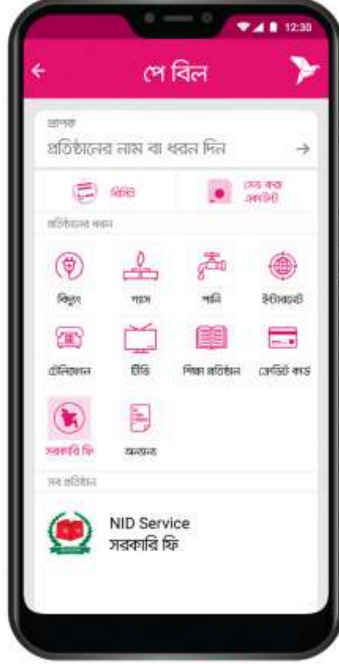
12:30

পে বিল

প্রাপক
প্রতিষ্ঠানের নাম বা ধরন দিন

বিল
সেভ করা একাউন্ট

প্রতিষ্ঠানের ধরন

বিদ্যুৎ
গ্যাস
পানি
ইন্টারনেট
টেলিফোন
টিভি
শিক্ষা প্রতিষ্ঠান
ক্রেডিট কার্ড
সরকারি ফি
অন্যান্য

সব প্রতিষ্ঠান

NID Service
সরকারি ফি